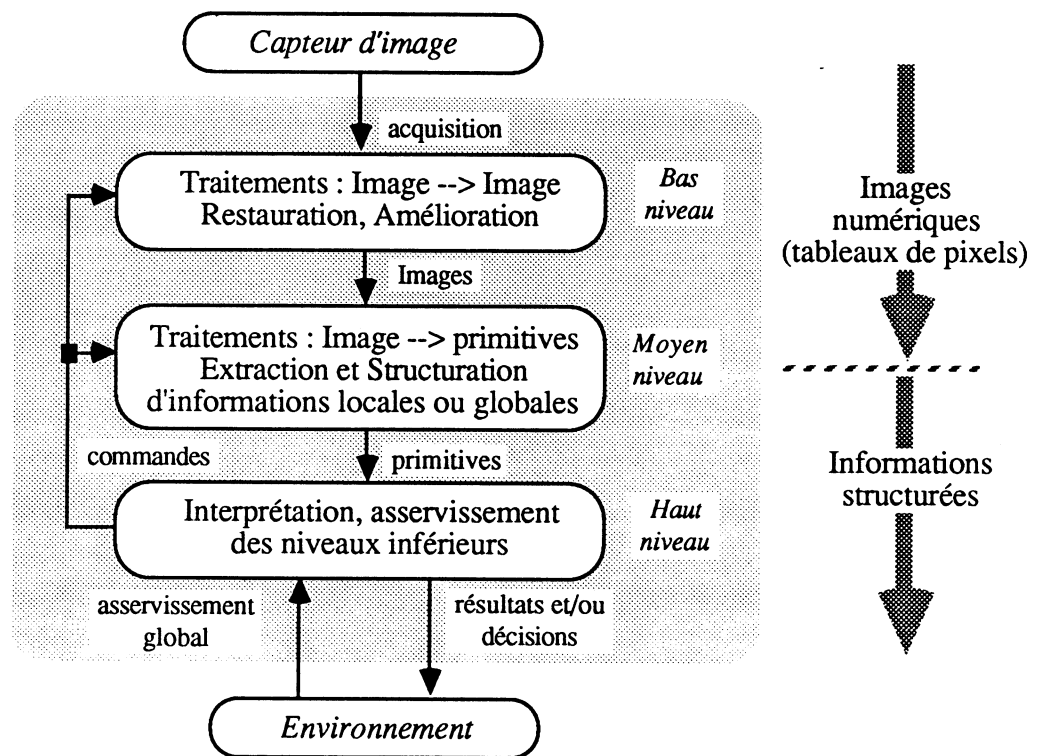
Capteur d'image

acquisition

Traitements : Image --> Image
Restauration, Amélioration

Bas niveau

Images

Traitements : Image --> primitives
Extraction et Structuration d'informations locales ou globales

Moyen niveau

commandes

primitives

Interprétation, asservissement des niveaux inférieurs

Haut niveau

asservissement global

résultats et/ou décisions

Environnement

Images numériques (tableaux de pixels)

Informations structurées